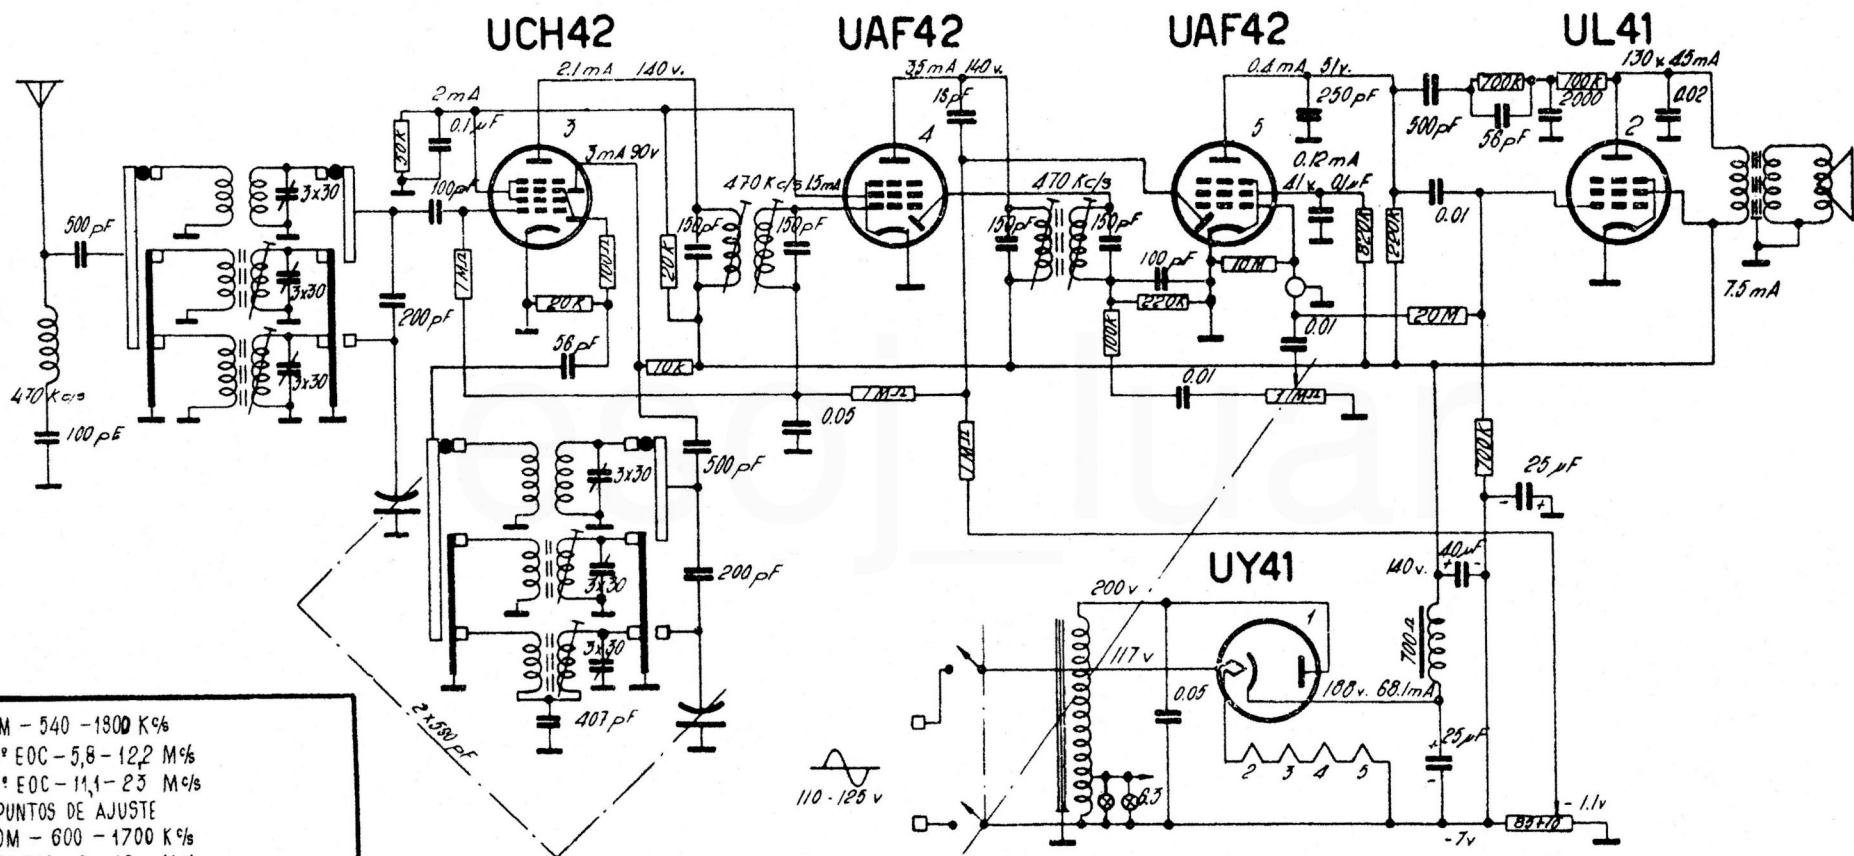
UCH42
UAF42
UAF42
UL41

2.1 mA 140 v.
2 mA
0.1 μF
30 K
3
3 mA 90 v
100 pF
500 pF
3x30
3x30
3x30
470 Kc/s
100 pE
200 pF
1 MΩ
20 K
100 Ω
56 pF
20 K
150 pF
150 pF
470 Kc/s
1.5 mA
35 mA 140 v.
15 pF
4
10 K
1 MΩ
0.05
1 MΩ
470 Kc/s
150 pF
150 pF
100 pF
10 M
220 K
100 K
0.01
1 MΩ
0.4 mA 51 v.
250 pF
5
0.12 mA
41 v.
0.1 μF
820 K
220 K
0.01
0.01
20 M
500 pF
700 K
56 pF
100 K
2000
130 v. 45 mA
0.02
2
7.5 mA
100 K
25 μF
500 pF
3x30
3x30
3x30
200 pF
407 pF
2 x 530 pF
UY41
200 v.
117 v
0.05
1
108 v. 68.1 mA
140 v.
40 μF
700 Ω
25 μF
2 3 4 5
6.3
110 - 125 v
-7 v
85+10
-1.1 v

M - 540 - 1800 Kc/s
º EOC - 5,8 - 12,2 Mc/s
º EOC - 11,1 - 23 Mc/s
PUNTOS DE AJUSTE
OM - 600 - 1700 Kc/s
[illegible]